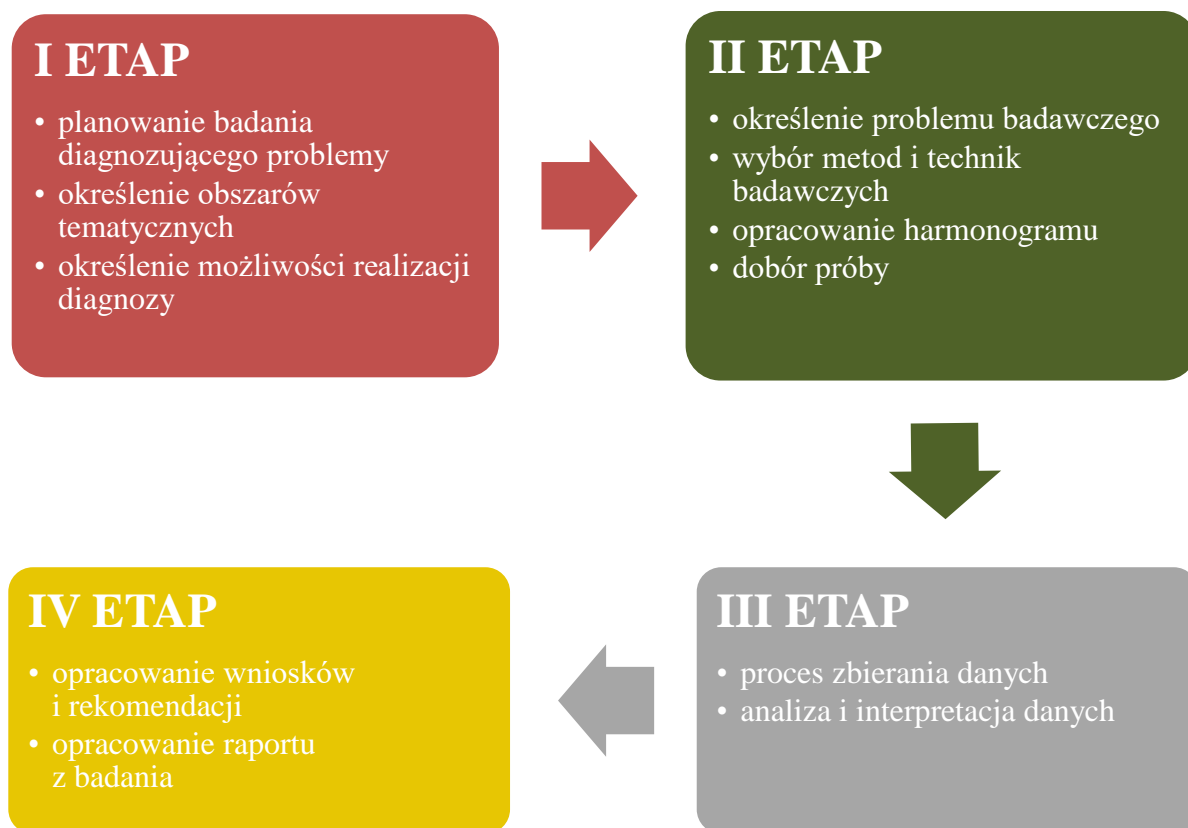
I ETAP

• planowanie badania diagnozującego problemy
• określenie obszarów tematycznych
• określenie możliwości realizacji diagnozy

II ETAP

• określenie problemu badawczego
• wybór metod i technik badawczych
• opracowanie harmonogramu
• dobór próby

III ETAP

• proces zbierania danych
• analiza i interpretacja danych

IV ETAP

• opracowanie wniosków i rekomendacji
• opracowanie raportu z badania